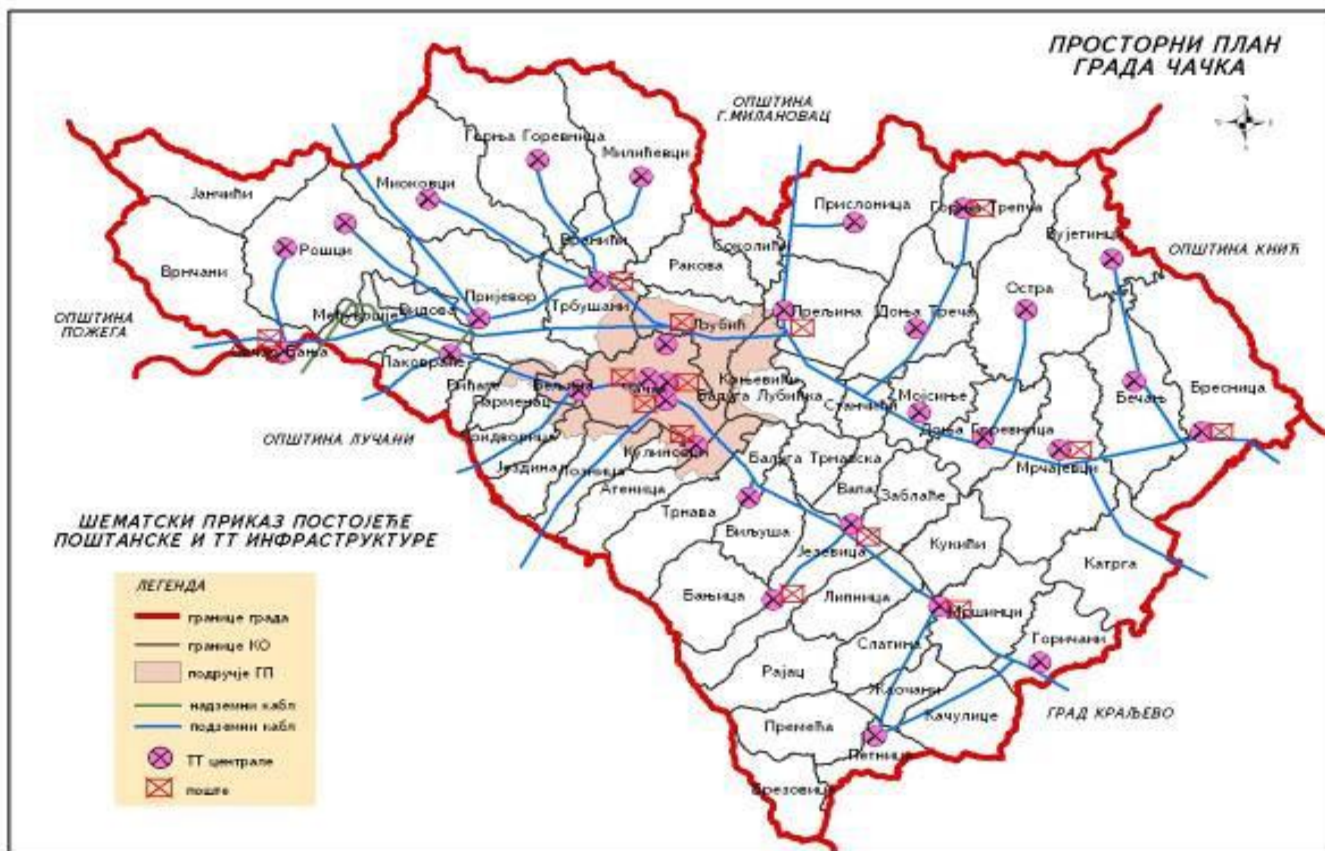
ПРОСТОРНИ ПЛАН
ГРАДА ЧАЧКА

ОПШТИНА
Г.МИЛАНОВАЦ

ОПШТИНА КНИЋ

ОПШТИНА
ПОЖЕГА

ОПШТИНА ЛУЧАНИ

ГРАД КРАЉЕВО

ШЕМАТСКИ ПРИКАЗ ПОСТОЈЕЋЕ
ПОШТАНСКЕ И ТТ ИНФРАСТРУКТУРЕ

ЛЕГЕНДА
границе града
границе КО
подручје ГП
надземни кабл
подземни кабл
ТТ централе
поште

Горња Горевница
Милићевци
Јанчићи
Миоковци
Прислоница
Горња Трепча
Вујетинци
Рошци
Вранићи
Соколићи
Врнчани
Ракова
Остра
Пријевор
Трбушани
Прељина
Доња Трепча
Мрчајевци
Видова
Љубић
Овчар Бања
Атеница
Пакоштице
Риђаге
Беляна
Бечањ
Брезница
Кнежевац
Јездина
Лозница
Ваљевић
Мојсиње
Доња Горевница
Ваљевићи
Станчићи
Атеница
Трнава
Вилуша
Заблаће
Јежевица
Куманица
Катрга
Бањица
Липница
Мршинци
Горичани
Слатина
Рајац
Жаочани
Качулице
Премећа
Пешница
Брезовица
Кулиновци
Трнавска
Вапа
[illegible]